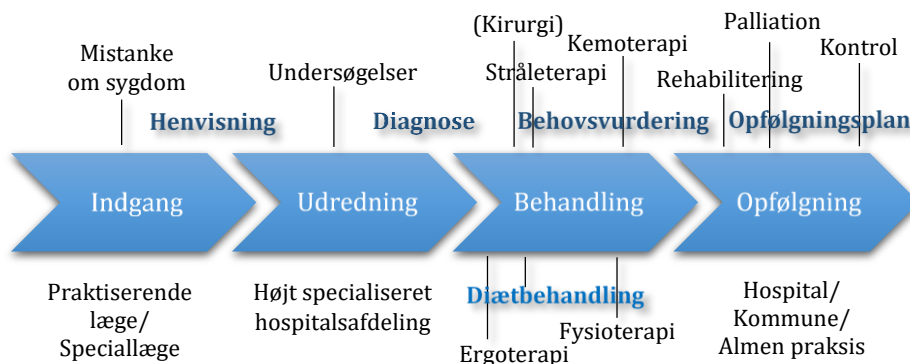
Mistanke om sygdom

Henvisning

Undersøgelser

Diagnose

(Kirurgi)

Stråleterapi

Kemoterapi

Behovsvurdering

Rehabilitering

Palliation

Kontrol

Opfølgningsplan

Indgang

Udredning

Behandling

Opfølgning

Praktiserende læge/ Speciallæge

Højt specialiseret hospitalsafdeling

Diætbehandling

Ergoterapi

Fysioterapi

Hospital/ Kommune/ Almen praksis